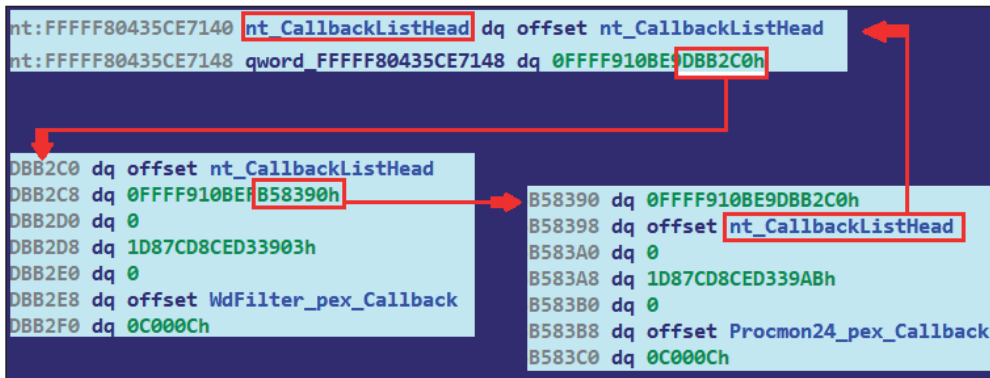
nt:FFFFF80435CE7140 nt_CallbackListHead dq offset nt_CallbackListHead
nt:FFFFF80435CE7148 qword_FFFFF80435CE7148 dq 0FFFF910BE9DBB2C0h

DBB2C0 dq offset nt_CallbackListHead
DBB2C8 dq 0FFFF910BEB58390h
DBB2D0 dq 0
DBB2D8 dq 1D87CD8CED33903h
DBB2E0 dq 0
DBB2E8 dq offset WdFilter_pex_Callback
DBB2F0 dq 0C000Ch

B58390 dq 0FFFF910BE9DBB2C0h
B58398 dq offset nt_CallbackListHead
B583A0 dq 0
B583A8 dq 1D87CD8CED339ABh
B583B0 dq 0
B583B8 dq offset Procmon24_pex_Callback
B583C0 dq 0C000Ch